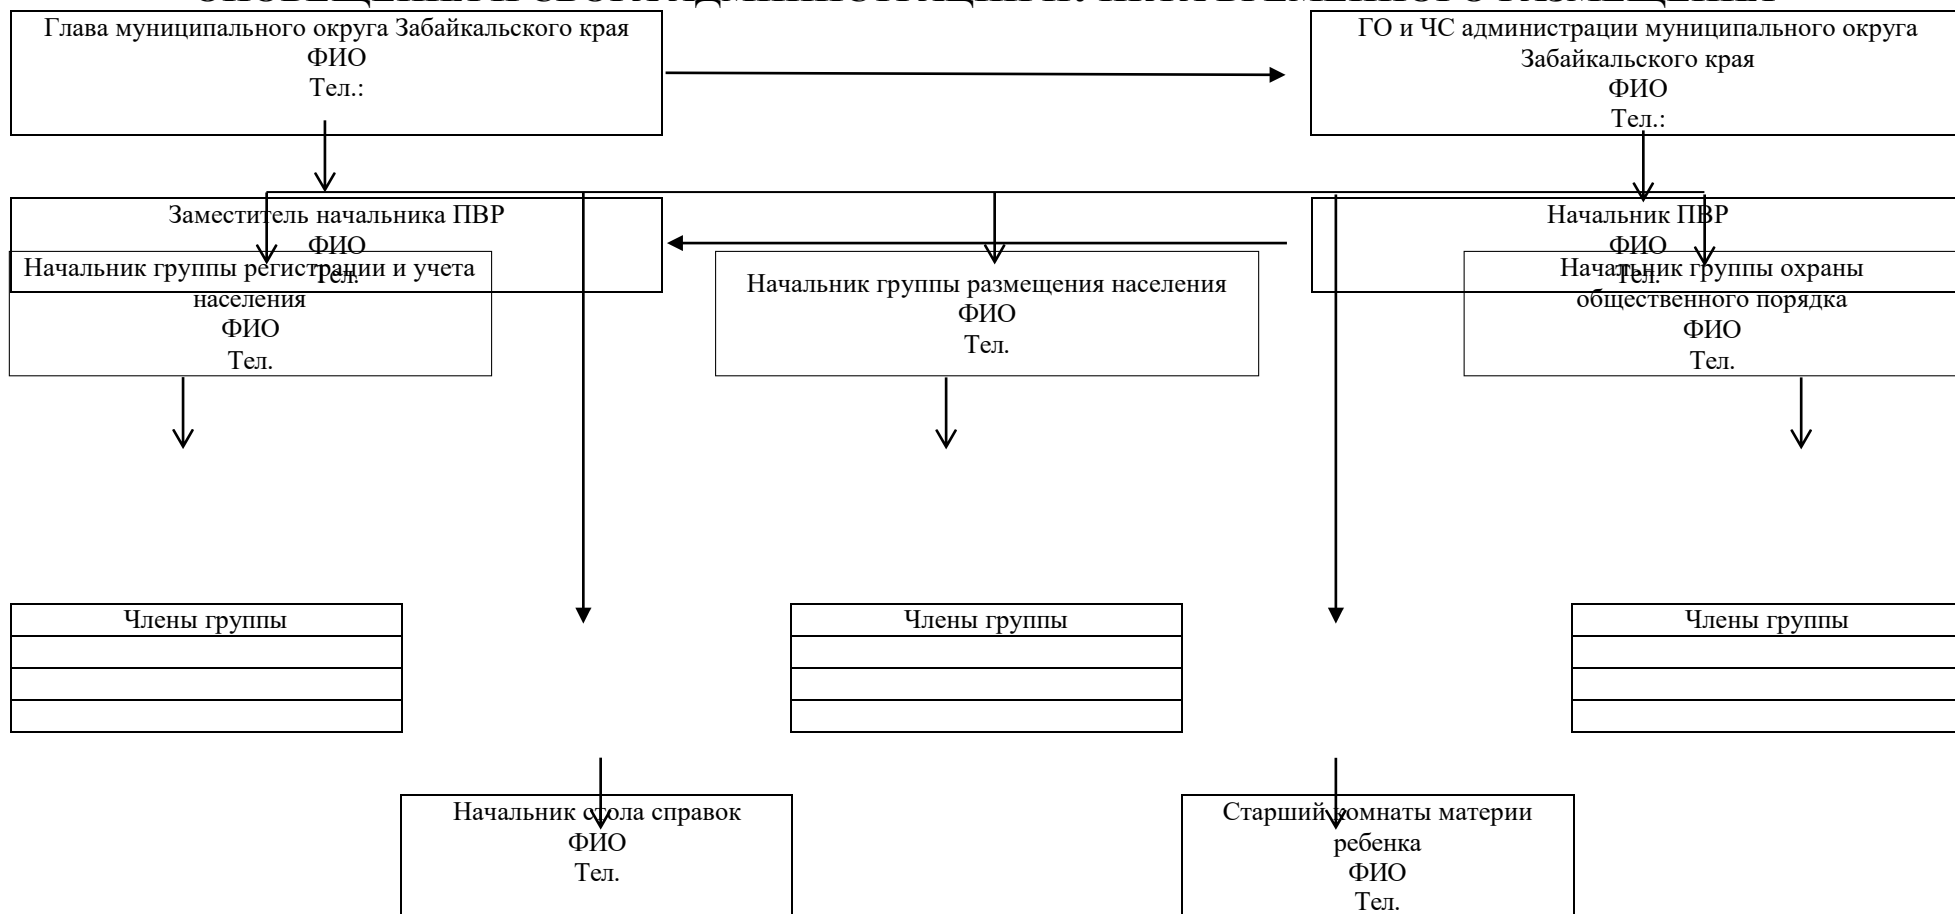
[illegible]

Глава муниципального округа Забайкальского края
ФИО
Тел.:

ГО и ЧС администрации муниципального округа Забайкальского края
ФИО
Тел.:

Заместитель начальника ПВР
ФИО
Тел.

Начальник ПВР
ФИО
Тел.

Начальник группы регистрации и учета населения
ФИО
Тел.

Начальник группы размещения населения
ФИО
Тел.

Начальник группы охраны общественного порядка
ФИО
Тел.

| Члены группы |
|---|
| |
| |
| |

| Члены группы |
|---|
| |
| |
| |

| Члены группы |
|---|
| |
| |
| |

Начальник стола справок
ФИО
Тел.

Старший комнаты матери ребенка
ФИО
Тел.